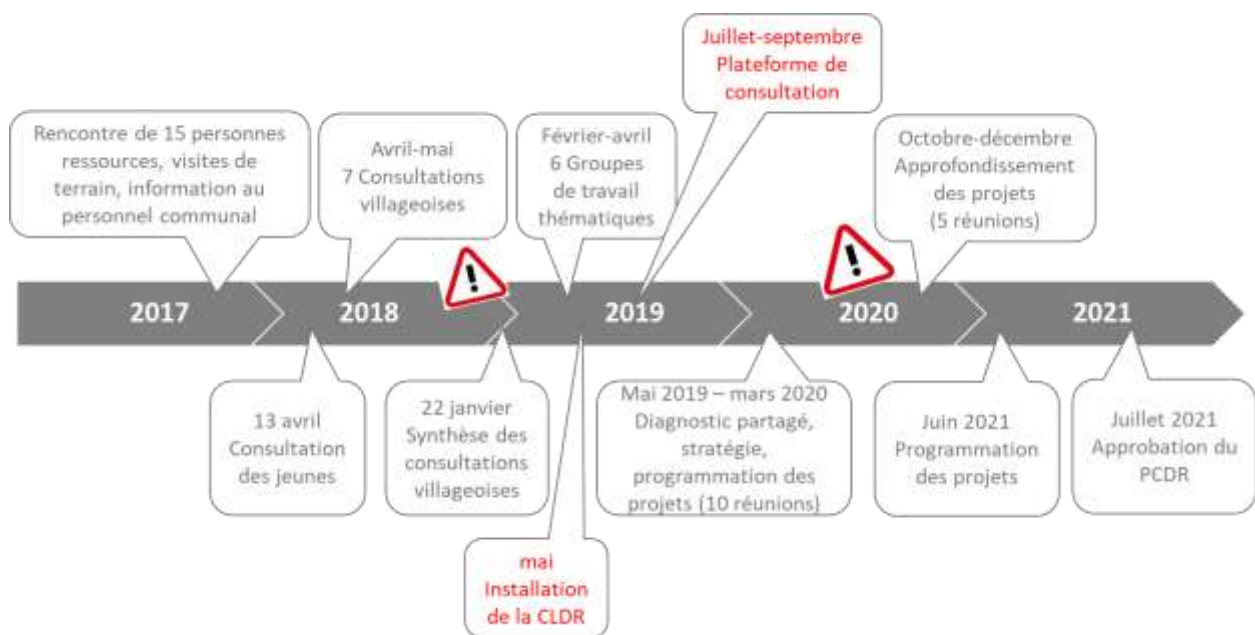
Juillet-septembre
Plateforme de consultation

Rencontre de 15 personnes ressources, visites de terrain, information au personnel communal

Avril-mai
7 Consultations villageoises

Février-avril
6 Groupes de travail thématiques

Octobre-décembre
Approfondissement des projets (5 réunions)

2017

2018

2019

2020

2021

13 avril
Consultation des jeunes

22 janvier
Synthèse des consultations villageoises

Mai 2019 – mars 2020
Diagnostic partagé, stratégie, programmation des projets (10 réunions)

Juin 2021
Programmation des projets

Juillet 2021
Approbation du PCDR

mai
Installation de la CLDR